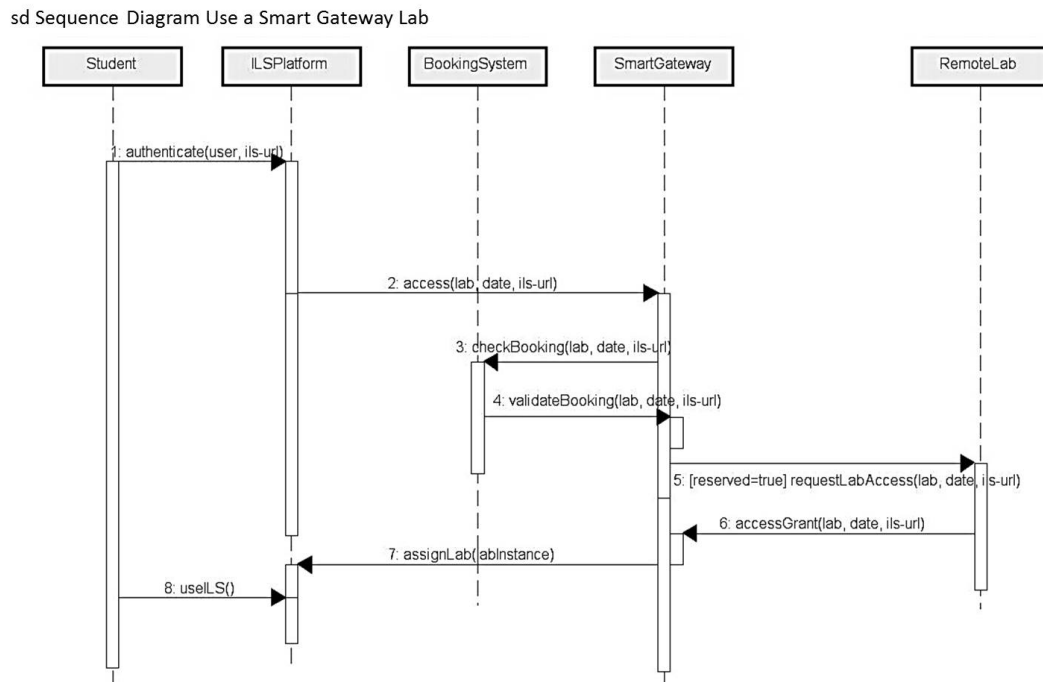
sd Sequence Diagram Use a Smart Gateway Lab

Student

ILSPlatform

BookingSystem

SmartGateway

RemoteLab

1: authenticate(user, ils-url)

2: access(lab, date, ils-url)

3: checkBooking(lab, date, ils-url)

4: validateBooking(lab, date, ils-url)

5: [reserved=true] requestLabAccess(lab, date, ils-url)

6: accessGrant(lab, date, ils-url)

7: assignLab(labInstance)

8: useILS()